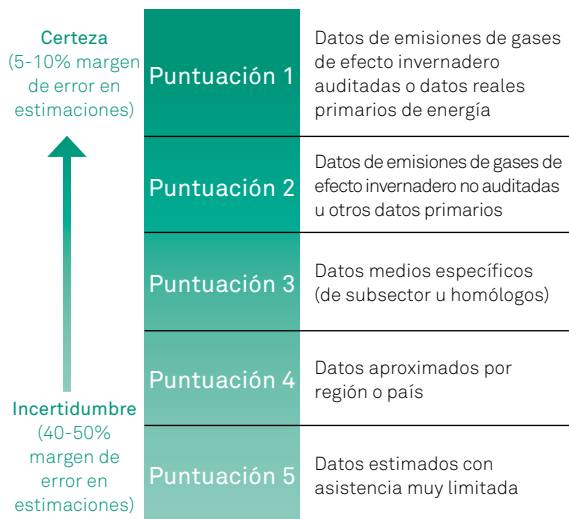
Certeza
(5-10% margen de error en estimaciones)

Incertidumbre
(40-50% margen de error en estimaciones)

| | |
|---|---|
| Puntuación 1 | Datos de emisiones de gases de efecto invernadero auditadas o datos reales primarios de energía |
| Puntuación 2 | Datos de emisiones de gases de efecto invernadero no auditadas u otros datos primarios |
| Puntuación 3 | Datos medios específicos (de subsector u homólogos) |
| Puntuación 4 | Datos aproximados por región o país |
| Puntuación 5 | Datos estimados con asistencia muy limitada |